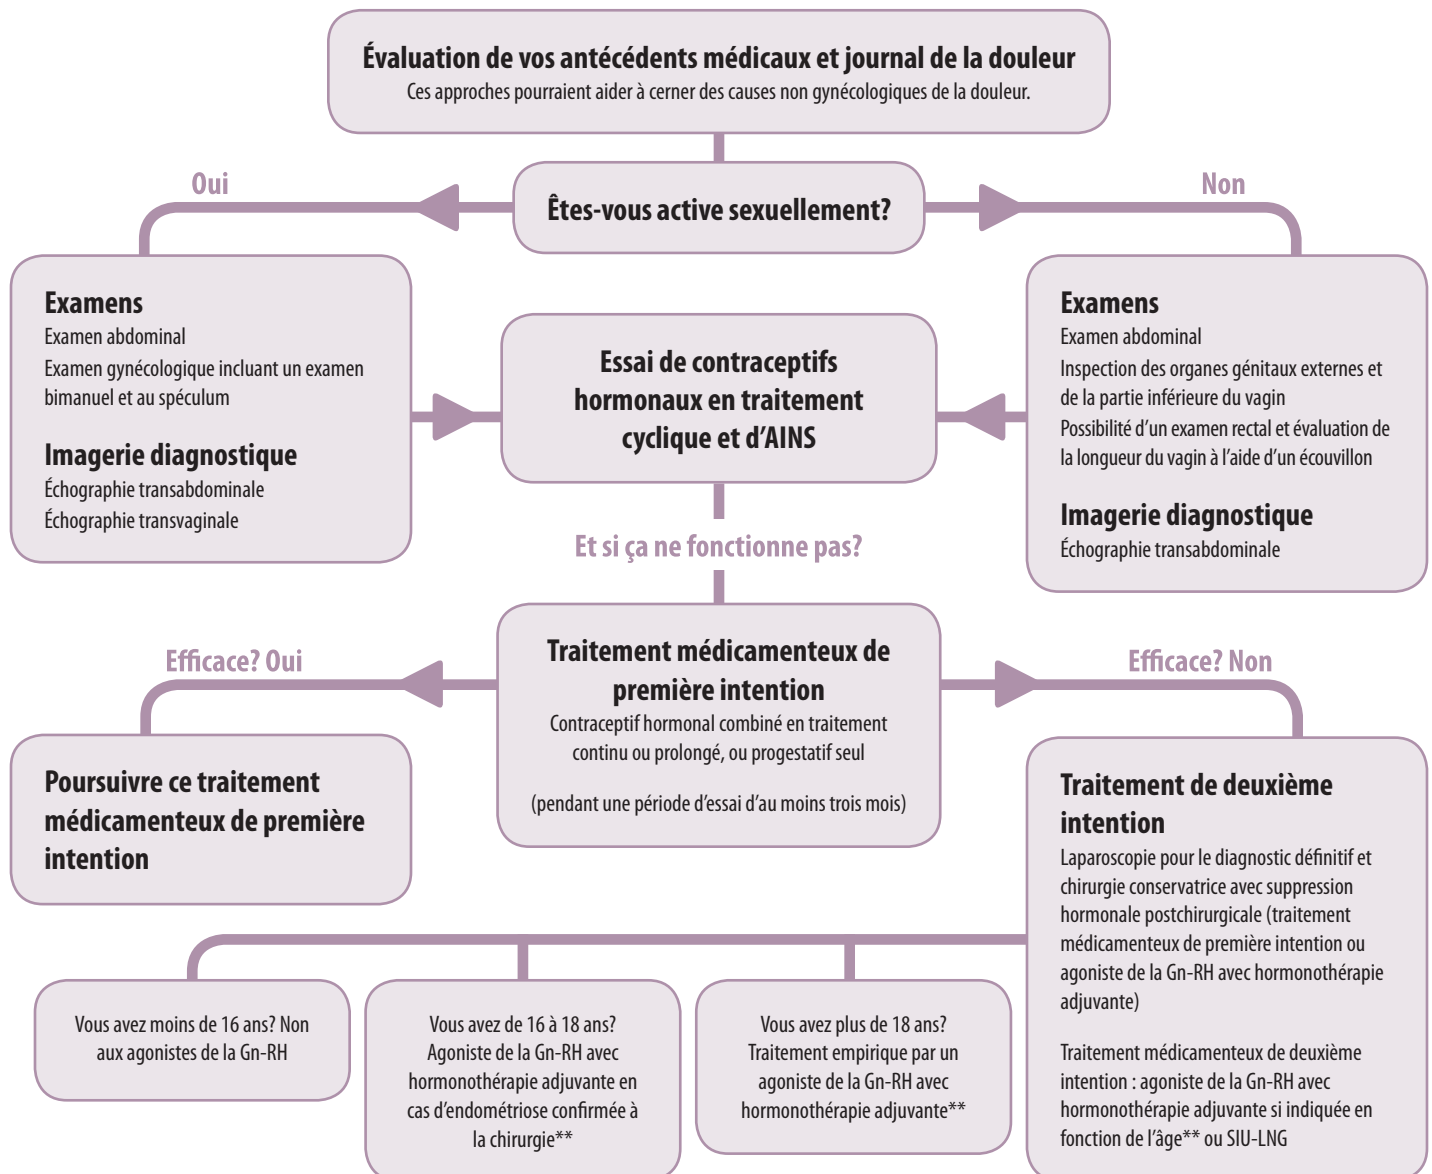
Évaluation de vos antécédents médicaux et journal de la douleur
Ces approches pourraient aider à cerner des causes non gynécologiques de la douleur.

Êtes-vous active sexuellement?

Oui

Non

Examens
Examen abdominal
Examen gynécologique incluant un examen bimanuel et au spéculum

Imagerie diagnostique
Échographie transabdominale
Échographie transvaginale

Essai de contraceptifs hormonaux en traitement cyclique et d'AINS

Examens
Examen abdominal
Inspection des organes génitaux externes et de la partie inférieure du vagin
Possibilité d'un examen rectal et évaluation de la longueur du vagin à l'aide d'un écouvillon

Imagerie diagnostique
Échographie transabdominale

Et si ça ne fonctionne pas?

Efficace? Oui

Traitement médicamenteux de première intention
Contraceptif hormonal combiné en traitement continu ou prolongé, ou progestatif seul

(pendant une période d'essai d'au moins trois mois)

Efficace? Non

Poursuivre ce traitement médicamenteux de première intention

Traitement de deuxième intention
Laparoscopie pour le diagnostic définitif et chirurgie conservatrice avec suppression hormonale postchirurgicale (traitement médicamenteux de première intention ou agoniste de la Gn-RH avec hormonothérapie adjuvante)

Traitement médicamenteux de deuxième intention : agoniste de la Gn-RH avec hormonothérapie adjuvante si indiquée en fonction de l'âge** ou SIU-LNG

Vous avez moins de 16 ans? Non aux agonistes de la Gn-RH

Vous avez de 16 à 18 ans? Agoniste de la Gn-RH avec hormonothérapie adjuvante en cas d'endométriose confirmée à la chirurgie**

Vous avez plus de 18 ans? Traitement empirique par un agoniste de la Gn-RH avec hormonothérapie adjuvante**